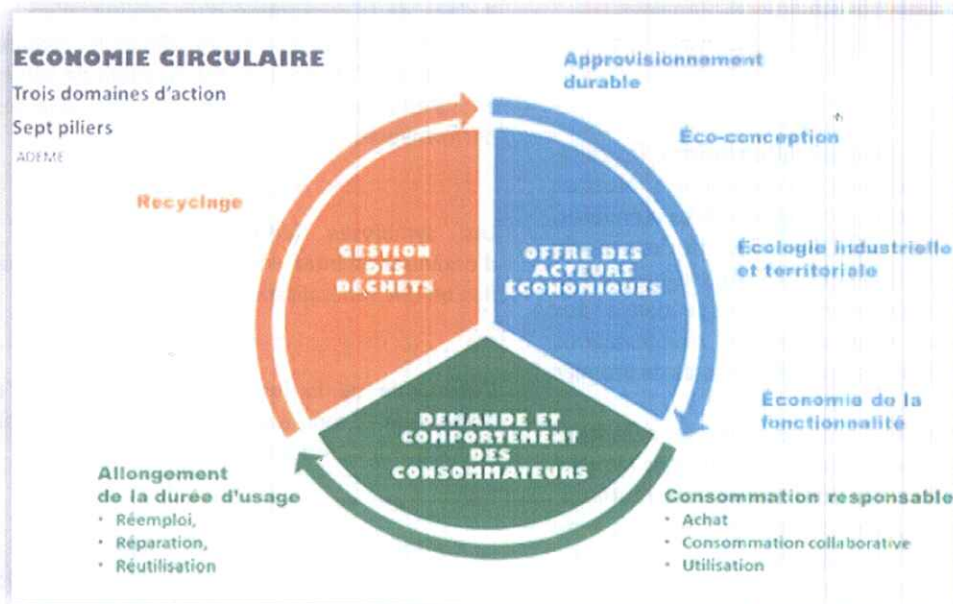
ECONOMIE CIRCULAIRE
Trois domaines d'action
Sept piliers
ADEME

Approvisionnement durable

Éco-conception

Écologie industrielle et territoriale

Économie de la fonctionnalité

Consommation responsable
• Achat
• Consommation collaborative
• Utilisation

Allongement de la durée d'usage
• Réemploi,
• Réparation,
• Réutilisation

Recyclage

GESTION DES DÉCHETS

OFFRE DES ACTEURS ÉCONOMIQUES

DEMANDE ET COMPORTEMENT DES CONSOMMATEURS